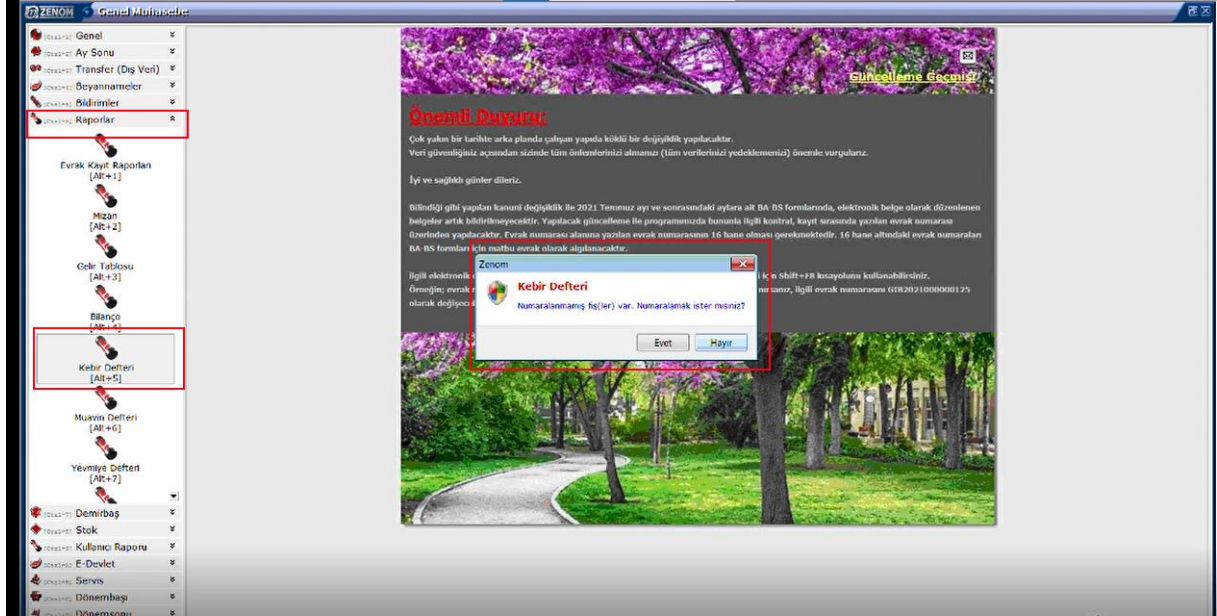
ZENOM Genel Muhasebe

[Ctrl+1] Genel
[Ctrl+2] Ay Sonu
[Ctrl+3] Transfer (Dış Veri)
[Ctrl+4] Beyannameler
[Ctrl+5] Bildirimler
[Ctrl+6] Raporlar

Evrak Kayıt Raporları [Alt+1]
Mizan [Alt+2]
Gelir Tablosu [Alt+3]
Bilanço [Alt+4]
Kebir Defteri [Alt+5]
Muavin Defteri [Alt+6]
Yevmiye Defteri [Alt+7]

[Ctrl+7] Demirbaş
[Ctrl+8] Stok
[Ctrl+9] Kullanıcı Raporu
[Ctrl+0] E-Devlet
[Ctrl+Q] Servis
[Ctrl+W] Dönembaşı
[Ctrl+E] Dönemsonu

Güncelleme Geçmişi

Önemli Duyuru:

Çok yakın bir tarihte arka planda çalışan yapıda köklü bir değişiklik yapılacaktır.
Veri güvenliğiniz açısından sizinde tüm önlemlerinizi almanızı (tüm verilerinizi yedeklemenizi) önemle vurgularız.

İyi ve sağlıklı günler dileriz.

Bilindiği gibi yapılan kanuni değişiklik ile 2021 Temmuz ayı ve sonrasındaki aylara ait BA-BS formlarında, elektronik belge olarak düzenlenen belgeler artık bildirilmeyecektir. Yapılacak güncelleme ile programımızda bununla ilgili kontrol, kayıt sırasında yazılan evrak numarası üzerinden yapılacaktır. Evrak numarası alanına yazılan evrak numarasının 16 hane olması gerekmektedir. 16 hane altındaki evrak numaraları BA-BS formları için matbu evrak olarak algılanacaktır.

İlgili elektronik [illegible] için Shift+F8 kısayolunu kullanabilirsiniz.
Örneğin; evrak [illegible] nız, ilgili evrak numarasını GIB2021000000125 olarak değişec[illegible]

Zenom
Kebir Defteri
Numaralanmamış fiş(ler) var. Numaralamak ister misiniz?
Evet Hayır